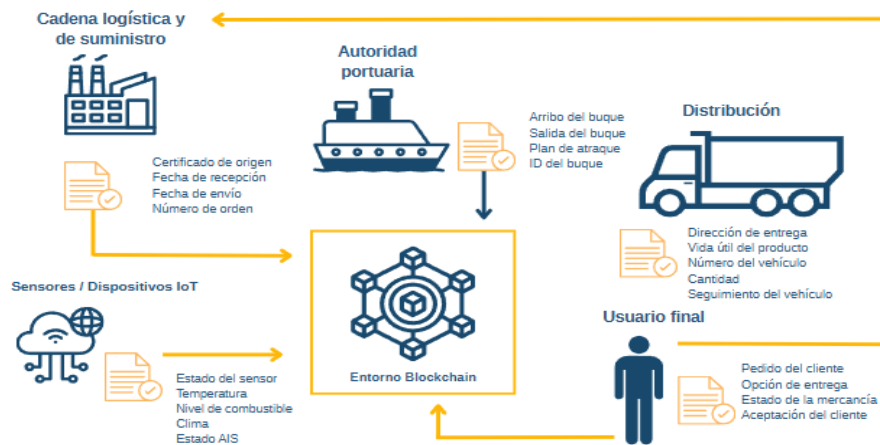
Cadena logística y de suministro

Certificado de origen
Fecha de recepción
Fecha de envío
Número de orden

Autoridad portuaria

Arribo del buque
Salida del buque
Plan de atraque
ID del buque

Distribución

Dirección de entrega
Vida útil del producto
Número del vehículo
Cantidad
Seguimiento del vehículo

Sensores / Dispositivos IoT

Estado del sensor
Temperatura
Nivel de combustible
Clima
Estado AIS

Entorno Blockchain

Usuario final

Pedido del cliente
Opción de entrega
Estado de la mercancía
Aceptación del cliente